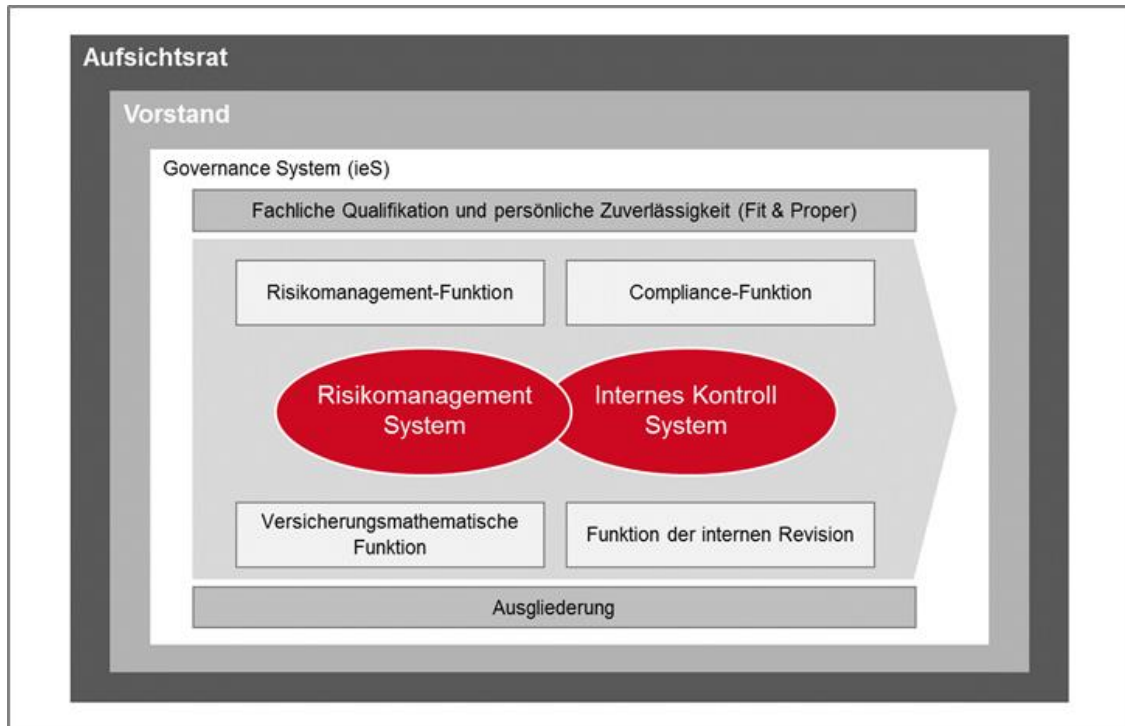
Aufsichtsrat

Vorstand

Governance System (ieS)

Fachliche Qualifikation und persönliche Zuverlässigkeit (Fit & Proper)

Risikomanagement-Funktion

Compliance-Funktion

Risikomanagement System

Internes Kontroll System

Versicherungsmathematische Funktion

Funktion der internen Revision

Ausgliederung